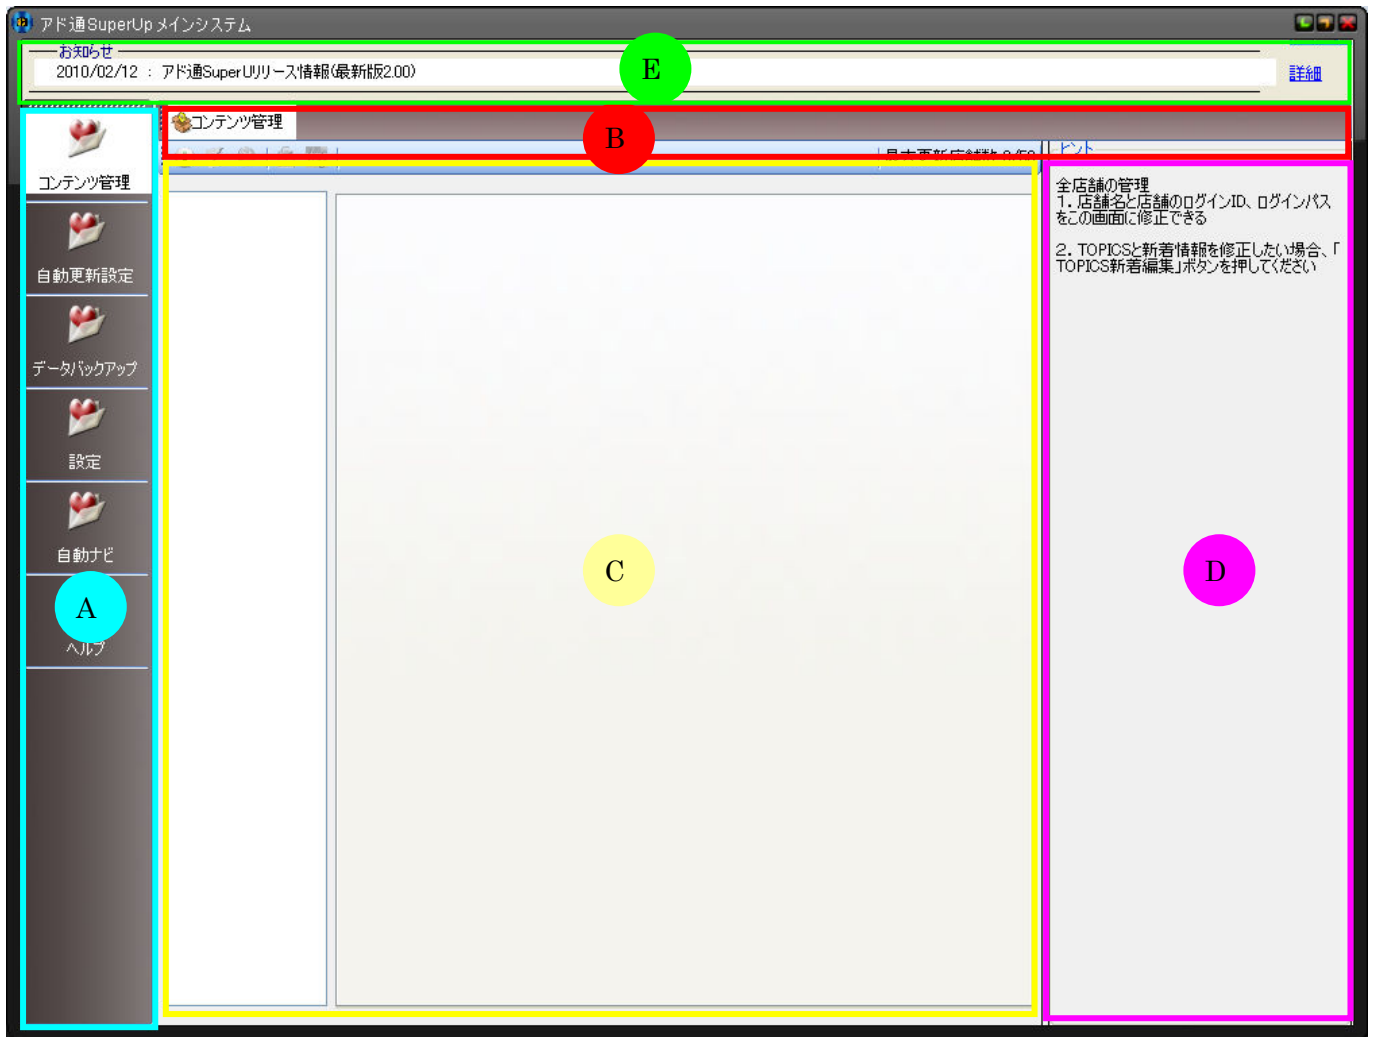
アド通SuperUp メインシステム

お知らせ
2010/02/12 ： アド通SuperUリリース情報(最新版2.00)
詳細

E

コンテンツ管理

B

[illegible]

ヒント

コンテンツ管理

自動更新設定

データバックアップ

設定

自動ナビ

A

ヘルプ

C

全店舗の管理
1. 店舗名と店舗のログインID、ログインパスをこの画面に修正できる

2. TOPICSと新着情報を修正したい場合、「TOPICS新着編集」ボタンを押してください

D